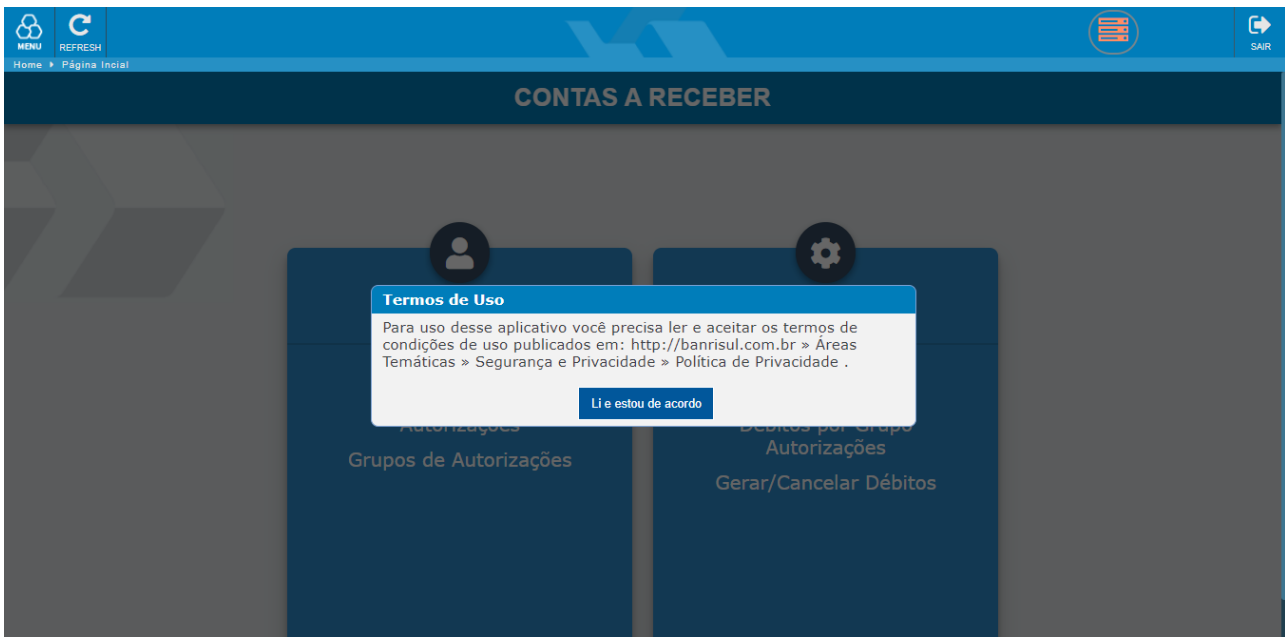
MENU REFRESH SAIR

Home ▸ Página Incial

CONTAS A RECEBER

Termos de Uso

Para uso desse aplicativo você precisa ler e aceitar os termos de condições de uso publicados em: http://banrisul.com.br » Áreas Temáticas » Segurança e Privacidade » Política de Privacidade .

Li e estou de acordo

Autorizações

Grupos de Autorizações

Débitos por Grupo Autorizações

Gerar/Cancelar Débitos